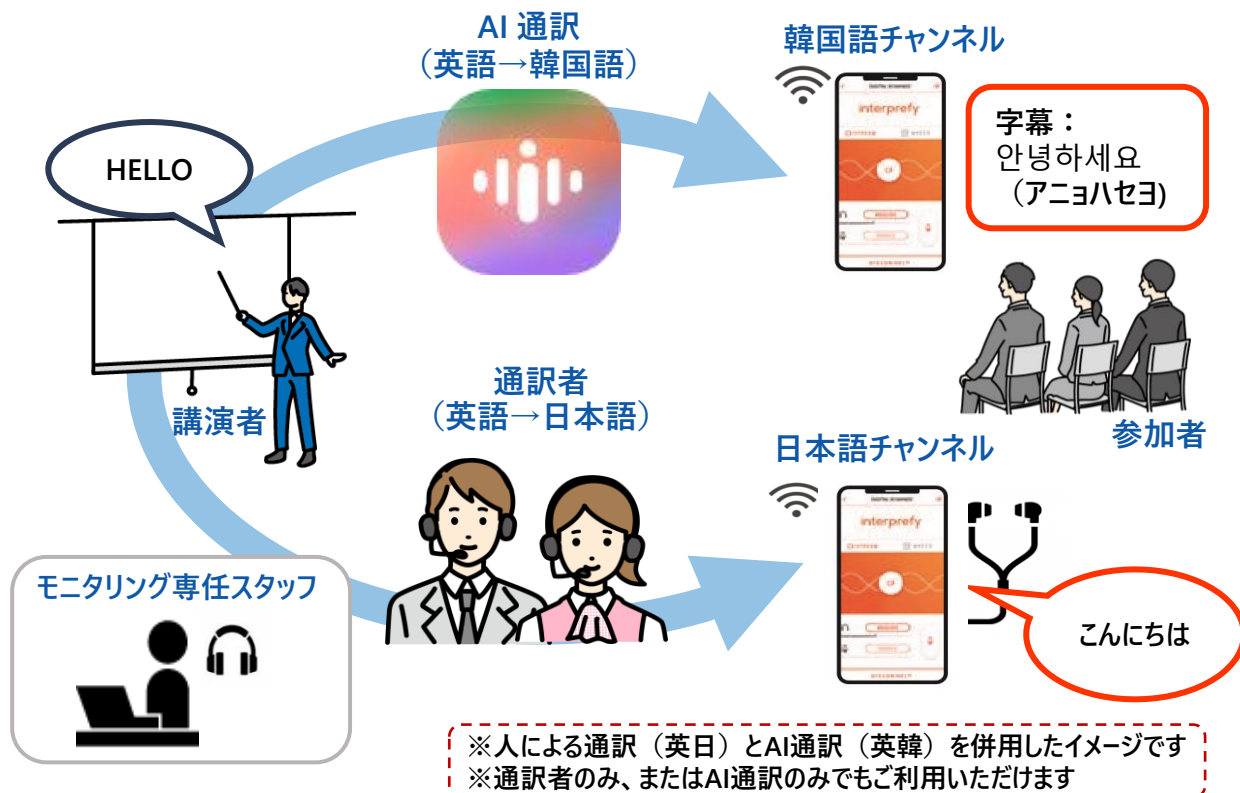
AI 通訳
（英語→韓国語）

韓国語チャンネル

interprefy

字幕：
안녕하세요
（アニョハセヨ）

HELLO

講演者

参加者

通訳者
（英語→日本語）

日本語チャンネル

interprefy

こんにちは

モニタリング専任スタッフ

※人による通訳（英日）とAI通訳（英韓）を併用したイメージです
※通訳者のみ、またはAI通訳のみでもご利用いただけます